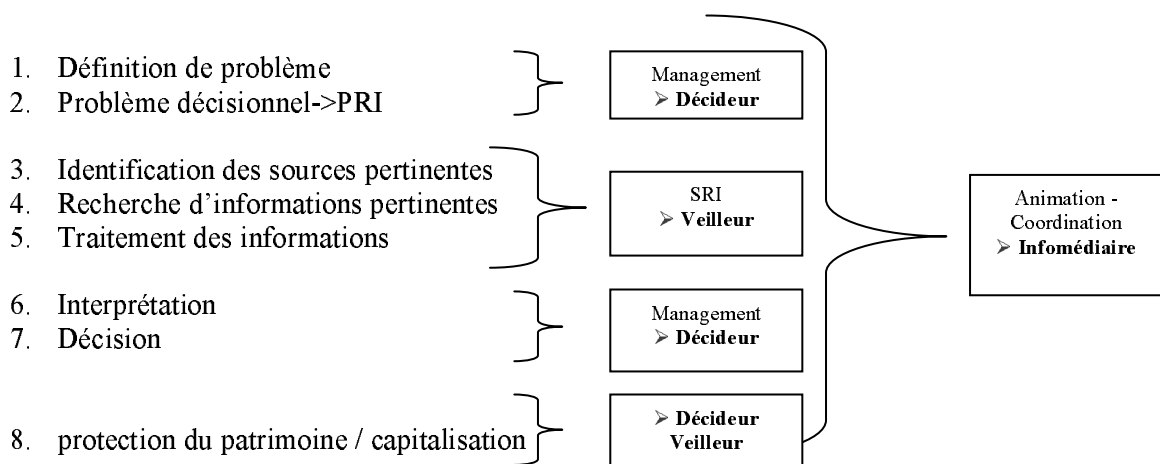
1. Définition de problème
2. Problème décisionnel->PRI

Management
➢ **Décideur**

3. Identification des sources pertinentes
4. Recherche d'informations pertinentes
5. Traitement des informations

SRI
➢ **Veilleur**

6. Interprétation
7. Décision

Management
➢ **Décideur**

8. protection du patrimoine / capitalisation

➢ **Décideur Veilleur**

Animation - Coordination
➢ **Infomédiaire**